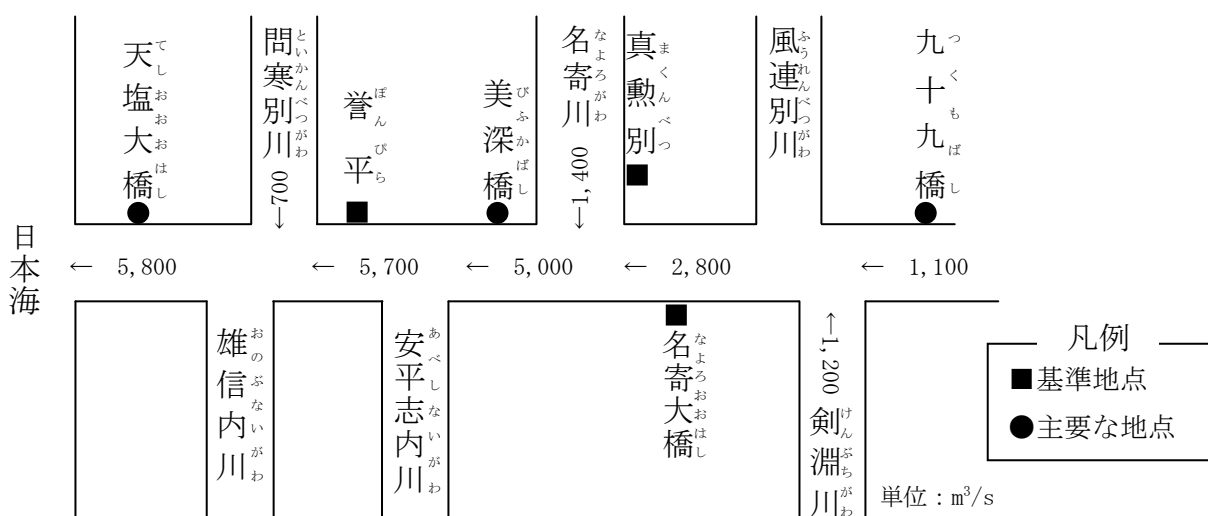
天塩大橋(てしおおおはし)
問寒別川(といかんべつがわ)
←700
誉平(ぽんぴら)
美深橋(びふかばし)
名寄川(なよろがわ)
←1,400
真勲別(まくんべつ)
風連別川(ふうれんべつがわ)
九十九橋(つくもばし)

日本海
← 5,800
← 5,700
← 5,000
← 2,800
← 1,100

雄信内川(おのぶないがわ)
安平志内川(あべしないがわ)
名寄大橋(なよろおおはし)
←1,200
剣淵川(けんぶちがわ)

単位：$m^3/s$

凡例
■基準地点
●主要な地点